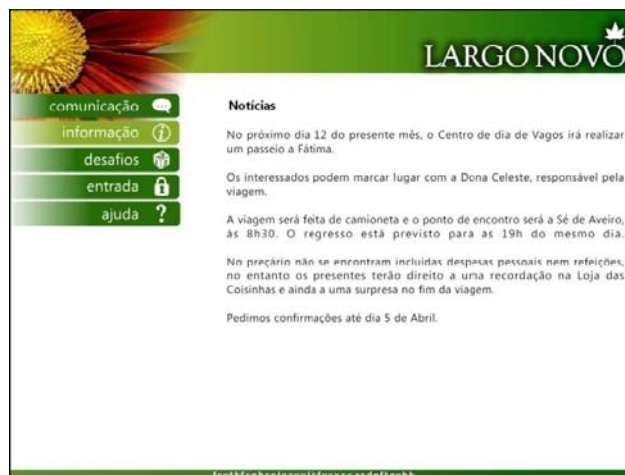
LARGO NOVO

comunicação
informação
desafios
entrada
ajuda

Notícias

No próximo dia 12 do presente mês, o Centro de dia de Vagos irá realizar um passeio a Fátima.

Os interessados podem marcar lugar com a Dona Celeste, responsável pela viagem.

A viagem será feita de camioneta e o ponto de encontro será a Sé de Aveiro, às 8h30. O regresso está previsto para as 19h do mesmo dia.

No preçário não se encontram incluídas despesas pessoais nem refeições, no entanto os presentes terão direito a uma recordação na Loja das Coisinhas e ainda a uma surpresa no fim da viagem.

Pedimos confirmações até dia 5 de Abril.

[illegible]